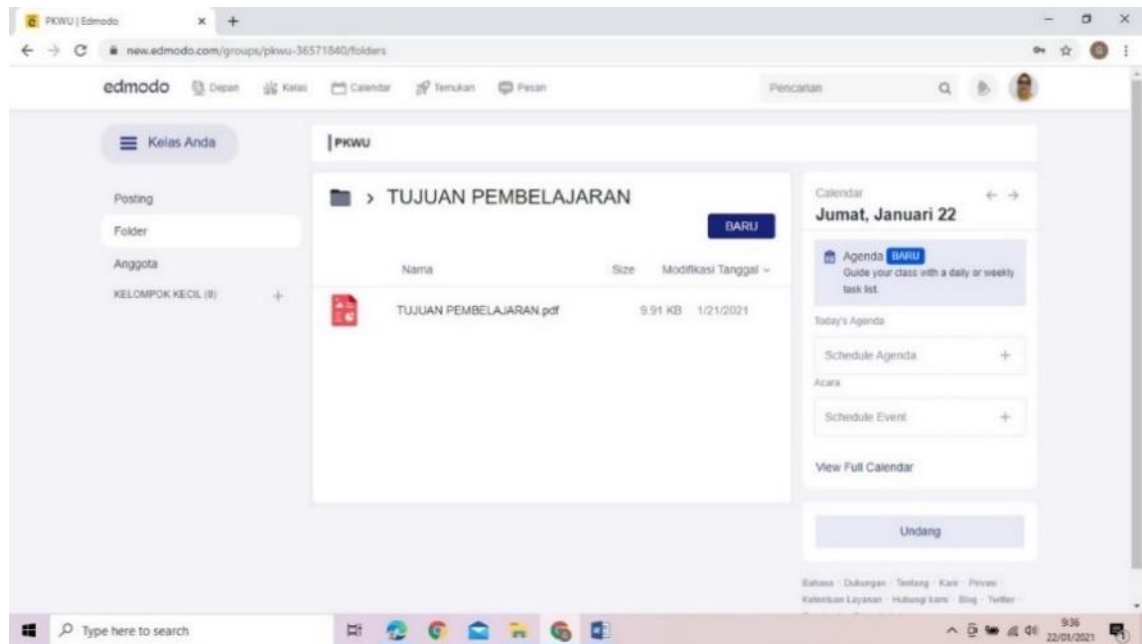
PKWU | Edmodo × +

new.edmodo.com/groups/pkwu-36571840/folders

edmodo Depan Kelas Calendar Temukan Pesan

Pencarian

Kelas Anda

PKWU

Posting

Folder

Anggota

KELOMPOK KECIL (0) +

> TUJUAN PEMBELAJARAN

BARU

| Nama | Size | Modifikasi Tanggal |
|---|---|---|
| TUJUAN PEMBELAJARAN.pdf | 9.91 KB | 1/21/2021 |

Calendar

Jumat, Januari 22

Agenda BARU
Guide your class with a daily or weekly task list.

Today's Agenda

Schedule Agenda +

Acara

Schedule Event +

View Full Calendar

Undang

Bahasa · Dukungan · Tentang · Karir · Privasi · Ketentuan Layanan · Hubungi kami · Blog · Twitter

Type here to search

9:36
22/01/2021